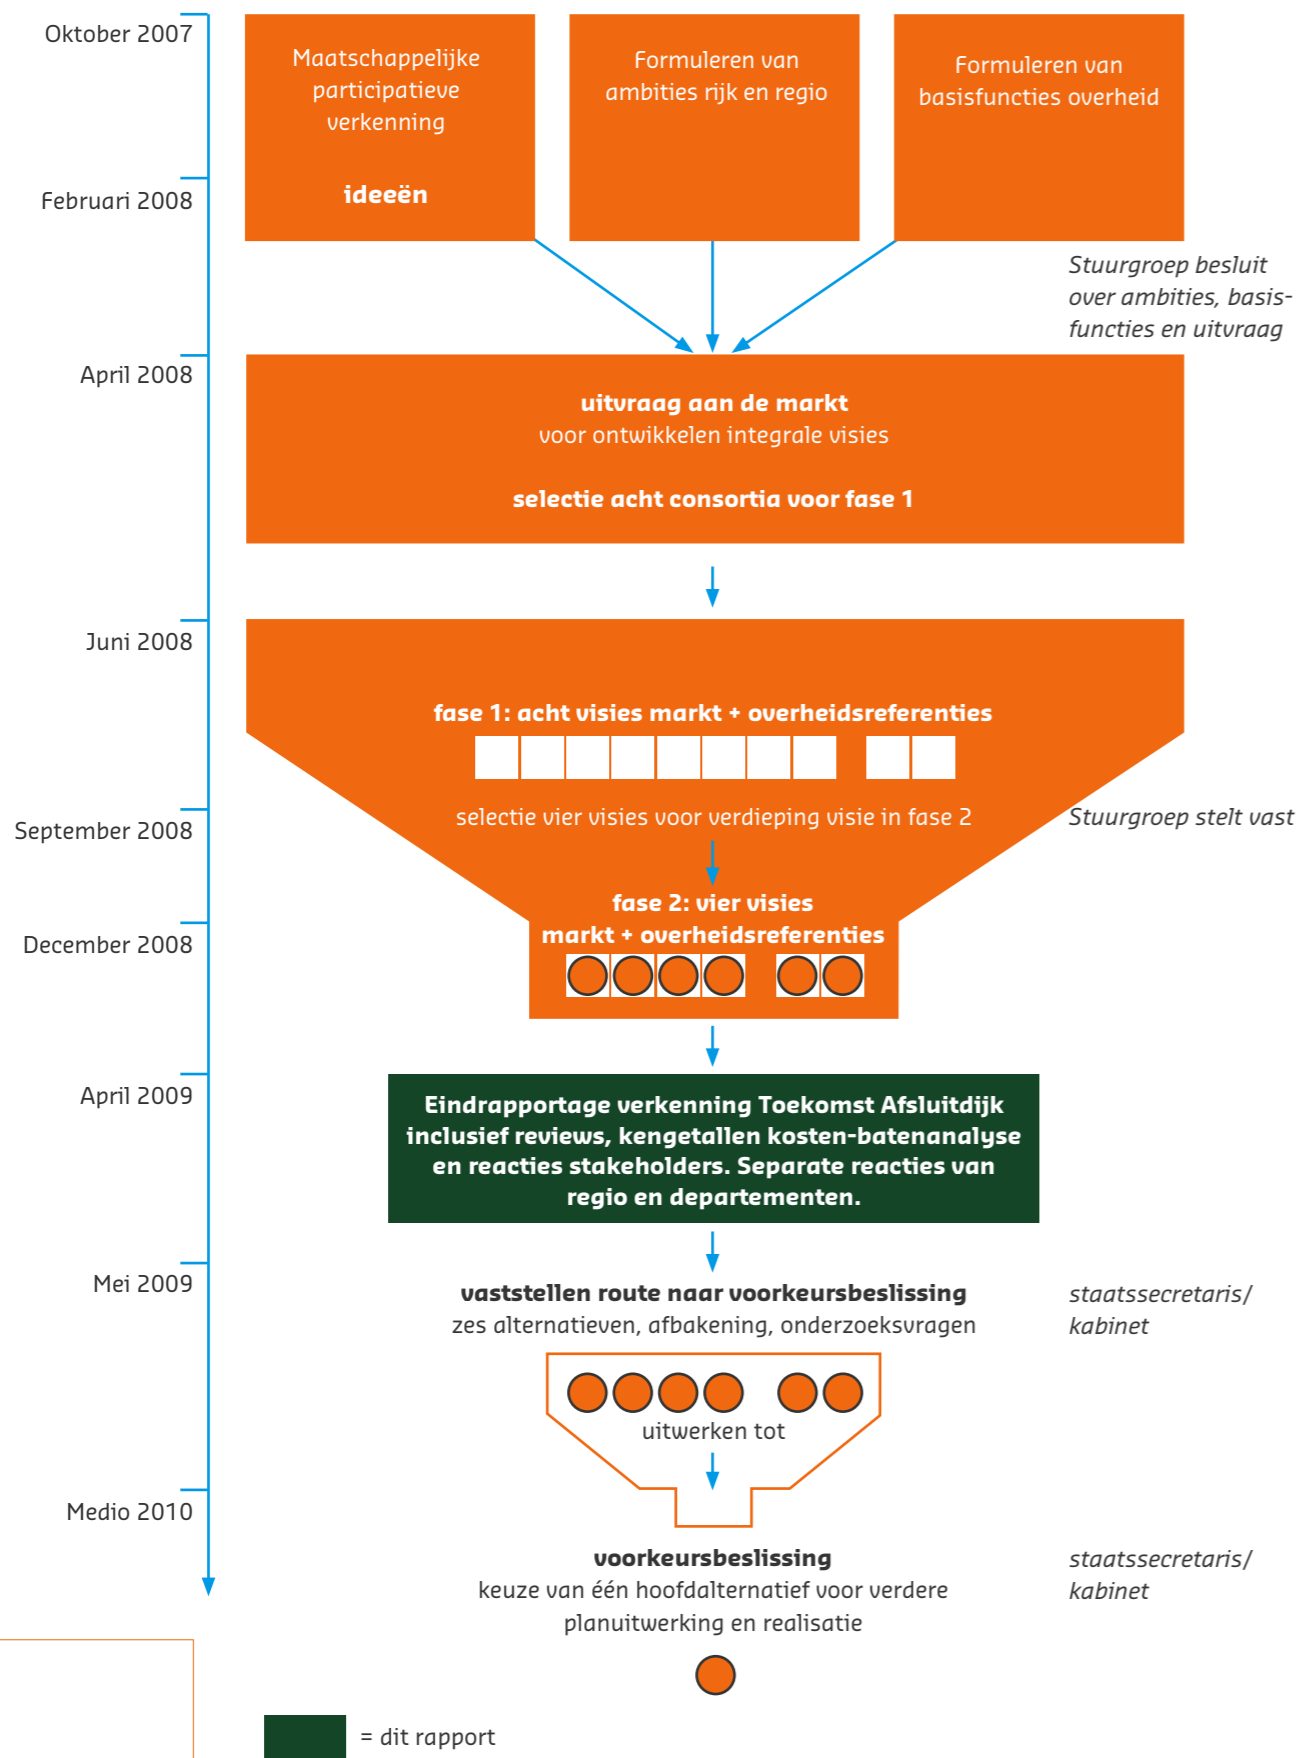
Oktober 2007

Maatschappelijke participatieve verkenning

ideeën

Formuleren van ambities rijk en regio

Formuleren van basisfuncties overheid

Februari 2008

Stuurgroep besluit over ambities, basisfuncties en uitvraag

April 2008

uitvraag aan de markt
voor ontwikkelen integrale visies

selectie acht consortia voor fase 1

Juni 2008

fase 1: acht visies markt + overheidsreferenties

selectie vier visies voor verdieping visie in fase 2

September 2008

Stuurgroep stelt vast

fase 2: vier visies markt + overheidsreferenties

December 2008

April 2009

Eindrapportage verkenning Toekomst Afsluitdijk inclusief reviews, kengetallen kosten-batenanalyse en reacties stakeholders. Separate reacties van regio en departementen.

Mei 2009

vaststellen route naar voorkeursbeslissing
zes alternatieven, afbakening, onderzoeksvragen

staatssecretaris/ kabinet

uitwerken tot

Medio 2010

voorkeursbeslissing
keuze van één hoofdalternatief voor verdere planuitwerking en realisatie

staatssecretaris/ kabinet

= dit rapport